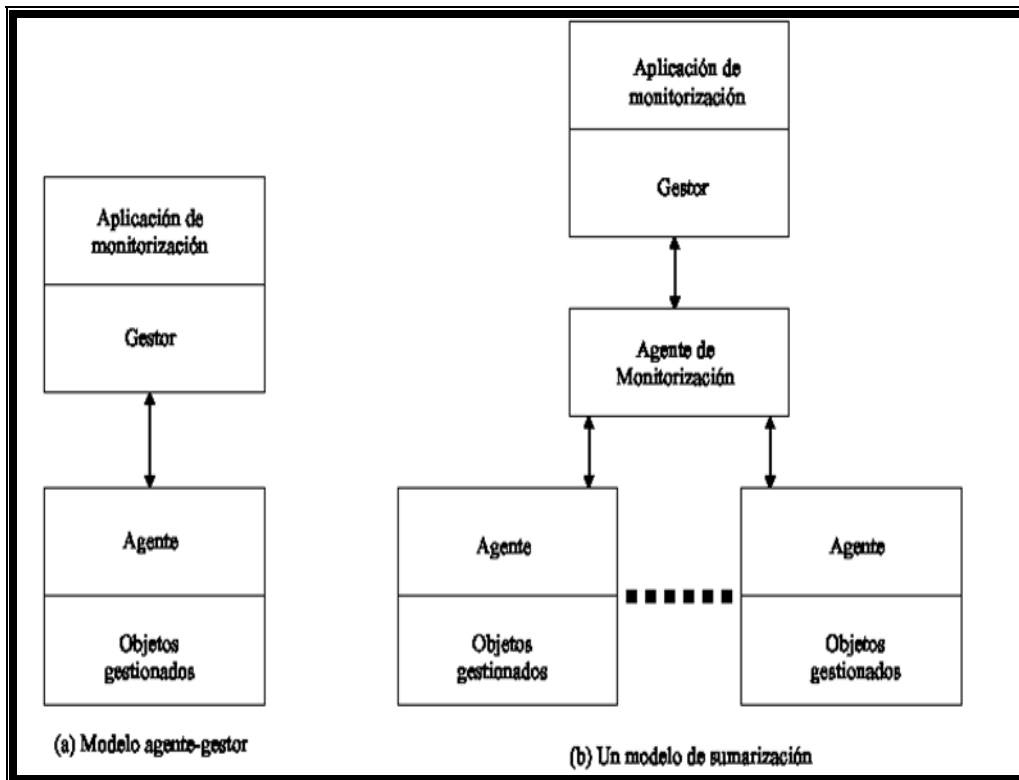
Aplicación de monitorización

Gestor

Agente

Objetos gestionados

(a) Modelo agente-gestor

Aplicación de monitorización

Gestor

Agente de Monitorización

Agente

Objetos gestionados

Agente

Objetos gestionados

(b) Un modelo de sumarización